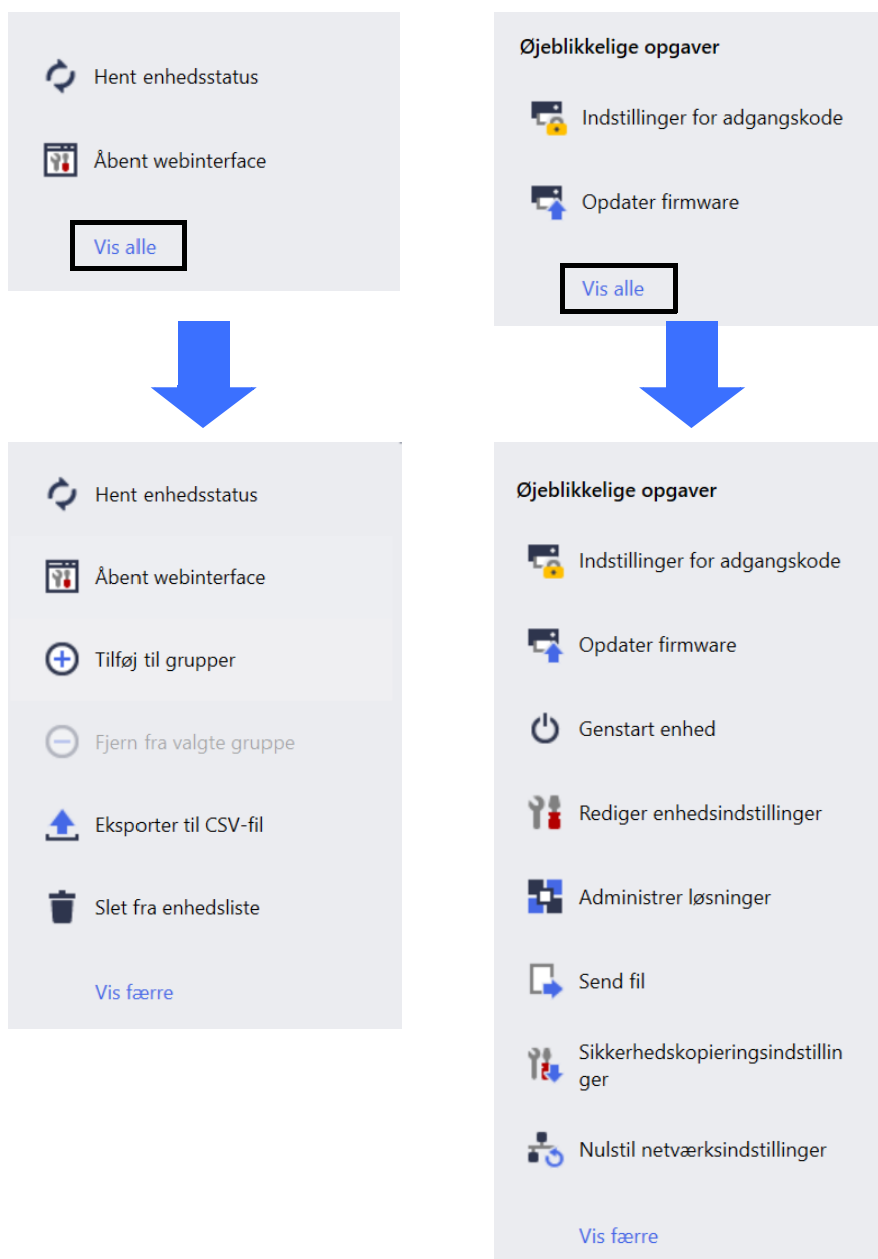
Hent enhedsstatus

Åbent webinterface

Vis alle

Hent enhedsstatus

Åbent webinterface

Tilføj til grupper

Fjern fra valgte gruppe

Eksporter til CSV-fil

Slet fra enhedsliste

Vis færre

Øjeblikkelige opgaver

Indstillinger for adgangskode

Opdater firmware

Vis alle

Øjeblikkelige opgaver

Indstillinger for adgangskode

Opdater firmware

Genstart enhed

Rediger enhedsindstillinger

Administrer løsninger

Send fil

Sikkerhedskopieringsindstillinger

Nulstil netværksindstillinger

Vis færre